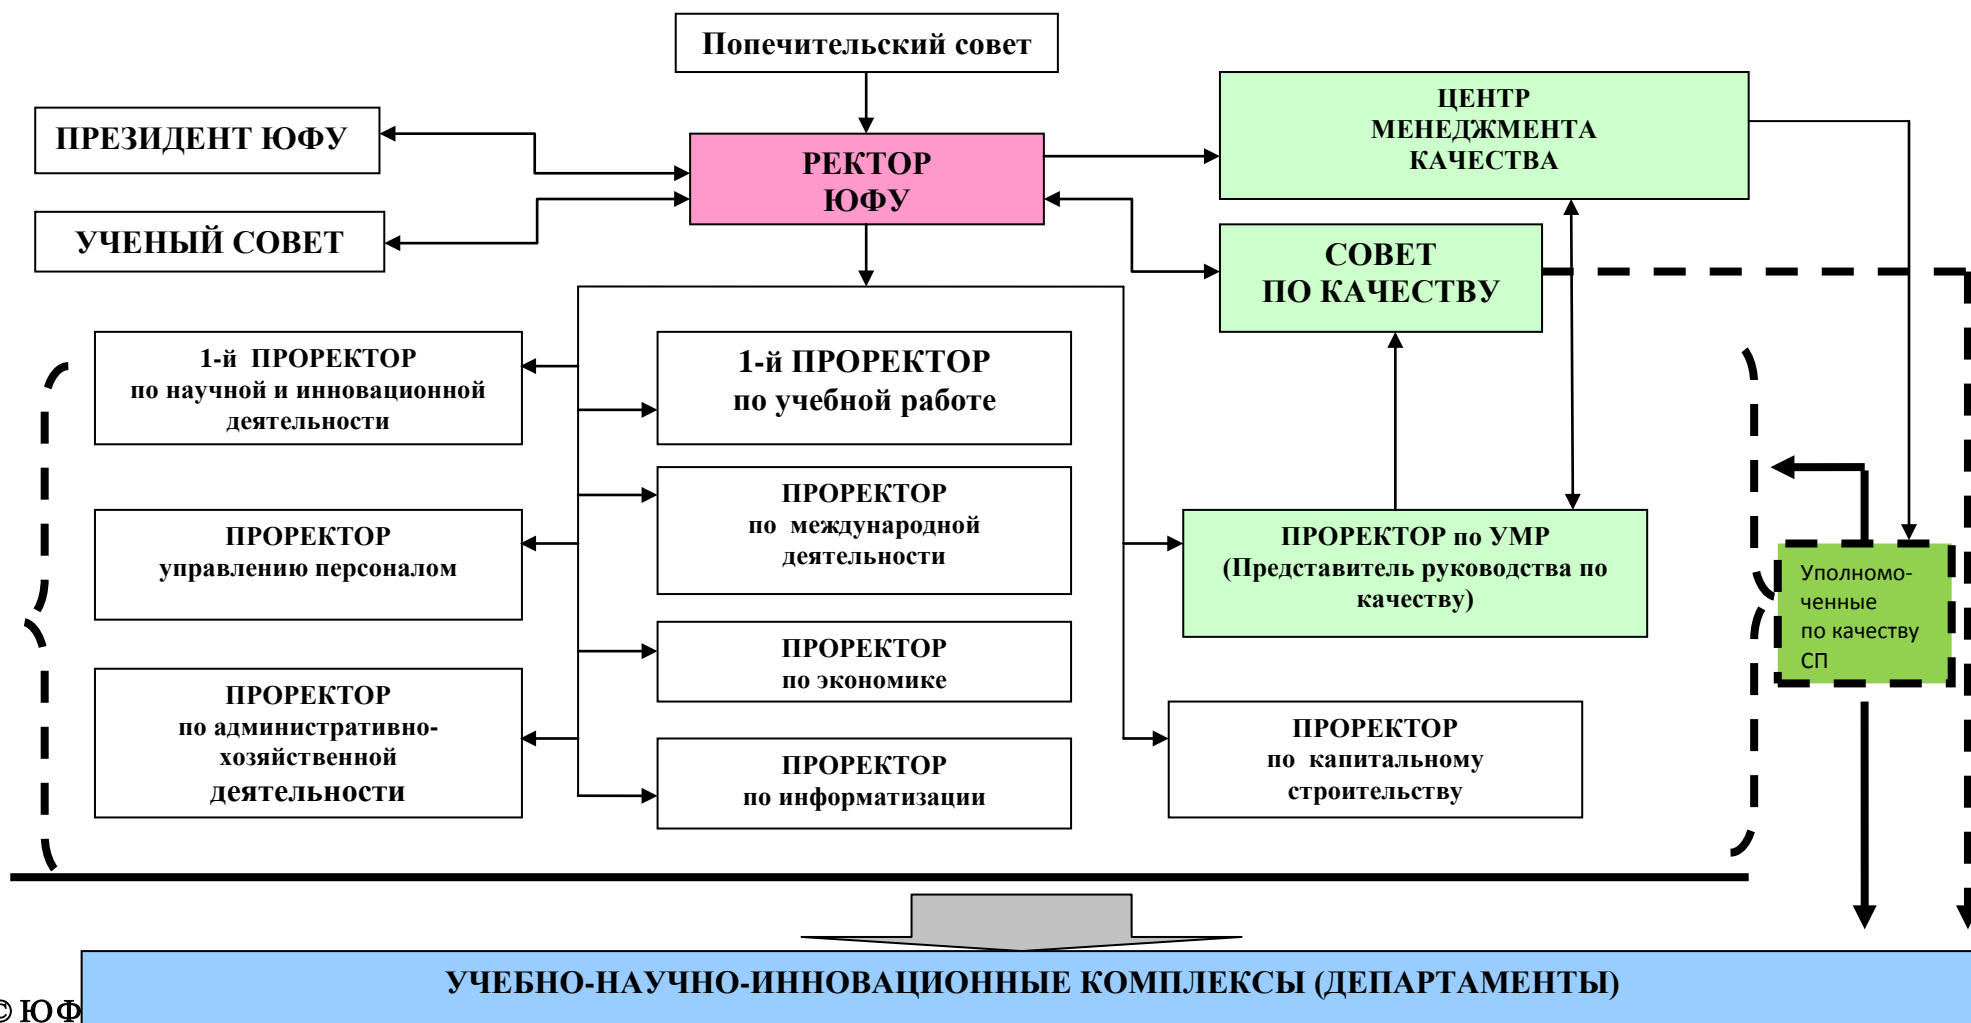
Попечительский совет

ПРЕЗИДЕНТ ЮФУ

УЧЕНЫЙ СОВЕТ

РЕКТОР ЮФУ

ЦЕНТР МЕНЕДЖМЕНТА КАЧЕСТВА

СОВЕТ ПО КАЧЕСТВУ

1-й ПРОРЕКТОР по научной и инновационной деятельности

1-й ПРОРЕКТОР по учебной работе

ПРОРЕКТОР по международной деятельности

ПРОРЕКТОР управлению персоналом

ПРОРЕКТОР по УМР (Представитель руководства по качеству)

ПРОРЕКТОР по экономике

ПРОРЕКТОР по административно-хозяйственной деятельности

ПРОРЕКТОР по информатизации

ПРОРЕКТОР по капитальному строительству

Уполномо-ченные по качеству СП

УЧЕБНО-НАУЧНО-ИННОВАЦИОННЫЕ КОМПЛЕКСЫ (ДЕПАРТАМЕНТЫ)

© ЮФ